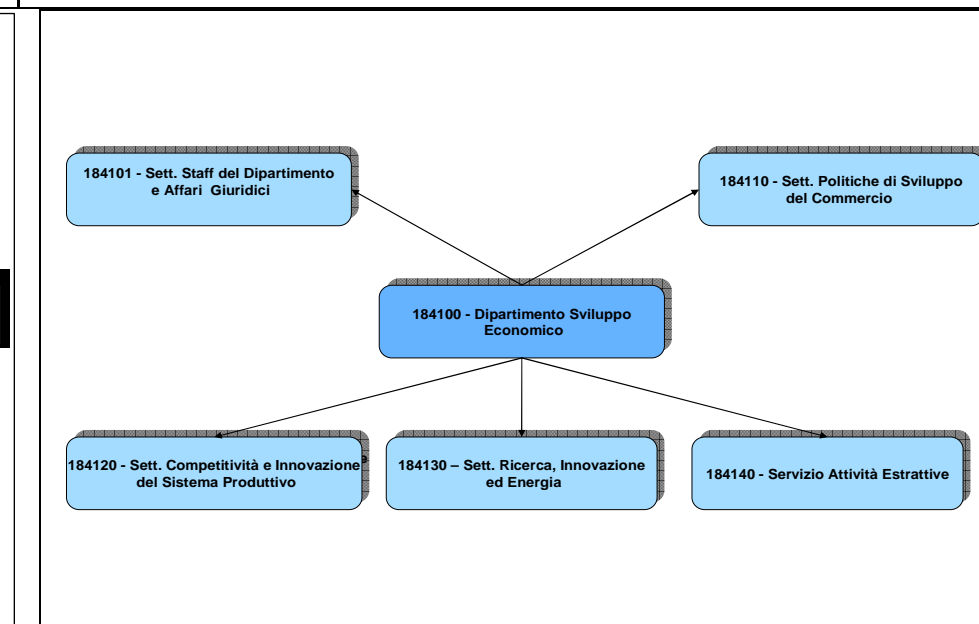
184101 - Sett. Staff del Dipartimento e Affari Giuridici

184110 - Sett. Politiche di Sviluppo del Commercio

184100 - Dipartimento Sviluppo Economico

184120 - Sett. Competitività e Innovazione del Sistema Produttivo

184130 – Sett. Ricerca, Innovazione ed Energia

184140 - Servizio Attività Estrattive